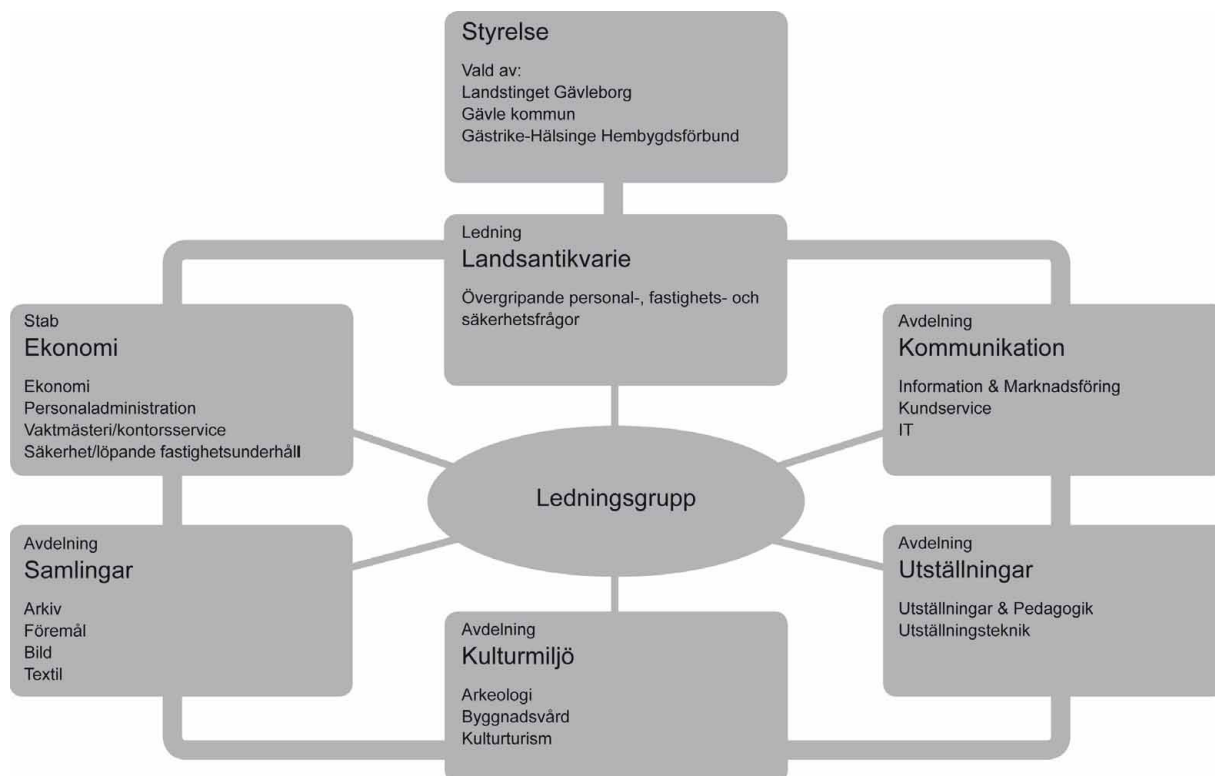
Styrelse

Vald av:
Landstinget Gävleborg
Gävle kommun
Gästrike-Hälsinge Hembygdsförbund

Ledning
Landsantikvarie

Övergripande personal-, fastighets- och säkerhetsfrågor

Stab
Ekonomi

Ekonomi
Personaladministration
Vaktmästeri/kontorsservice
Säkerhet/löpande fastighetsunderhåll

Avdelning
Kommunikation

Information & Marknadsföring
Kundservice
IT

Ledningsgrupp

Avdelning
Samlingar

Arkiv
Föremål
Bild
Textil

Avdelning
Utställningar

Utställningar & Pedagogik
Utställningsteknik

Avdelning
Kulturmiljö

Arkeologi
Byggnadsvård
Kulturturism